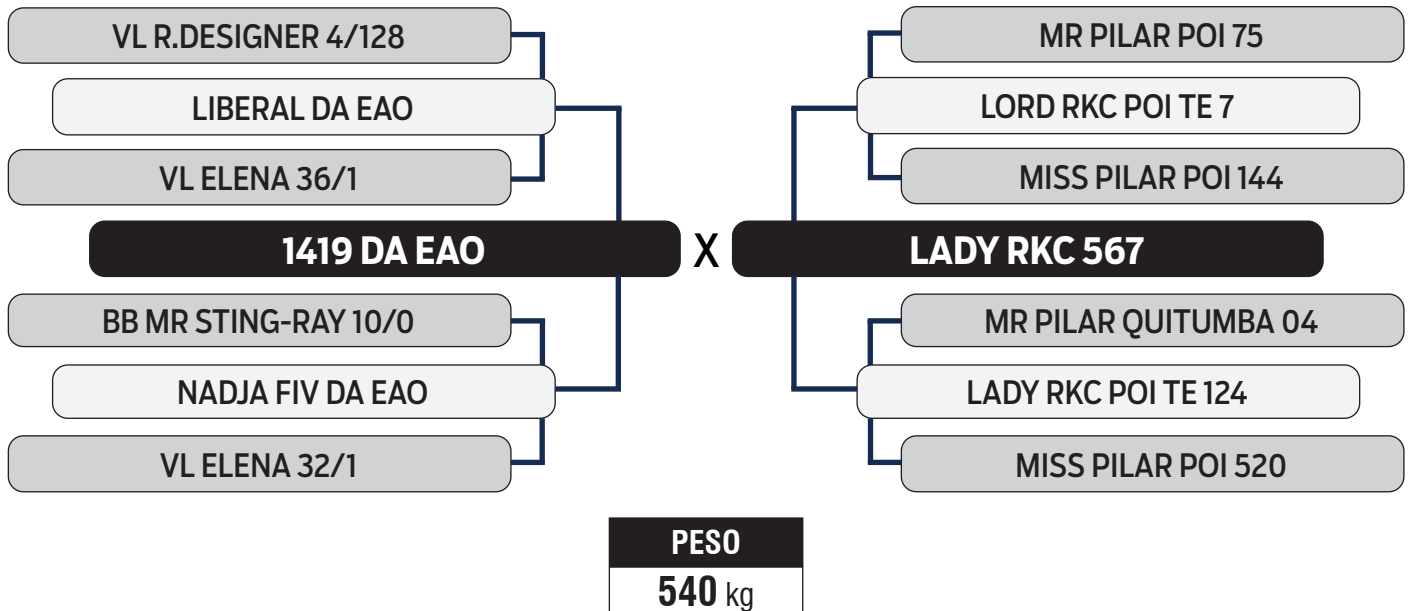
VL R.DESIGNER 4/128

LIBERAL DA EAO

VL ELENA 36/1

1419 DA EAO

BB MR STING-RAY 10/0

NADJA FIV DA EAO

VL ELENA 32/1

X

MR PILAR POI 75

LORD RKC POI TE 7

MISS PILAR POI 144

LADY RKC 567

MR PILAR QUITUMBA 04

LADY RKC POI TE 124

MISS PILAR POI 520

PESO

540 kg